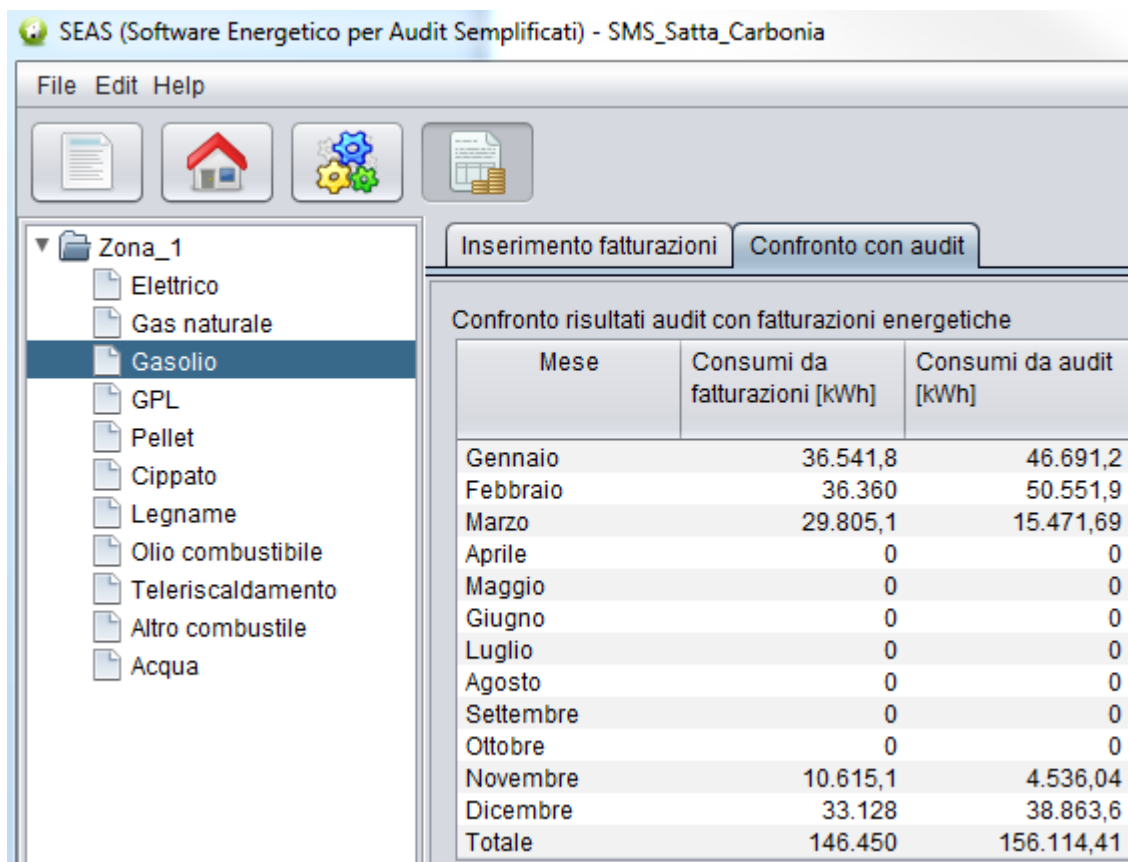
SEAS (Software Energetico per Audit Semplificati) - SMS_Satta_Carbonia

File Edit Help

Zona_1
Elettrico
Gas naturale
Gasolio
GPL
Pellet
Cippato
Legname
Olio combustibile
Teleriscaldamento
Altro combustile
Acqua

Inserimento fatturazioni
Confronto con audit

Confronto risultati audit con fatturazioni energetiche

| Mese | Consumi da fatturazioni [kWh] | Consumi da audit [kWh] |
|---|---|---|
| Gennaio | 36.541,8 | 46.691,2 |
| Febbraio | 36.360 | 50.551,9 |
| Marzo | 29.805,1 | 15.471,69 |
| Aprile | 0 | 0 |
| Maggio | 0 | 0 |
| Giugno | 0 | 0 |
| Luglio | 0 | 0 |
| Agosto | 0 | 0 |
| Settembre | 0 | 0 |
| Ottobre | 0 | 0 |
| Novembre | 10.615,1 | 4.536,04 |
| Dicembre | 33.128 | 38.863,6 |
| Totale | 146.450 | 156.114,41 |